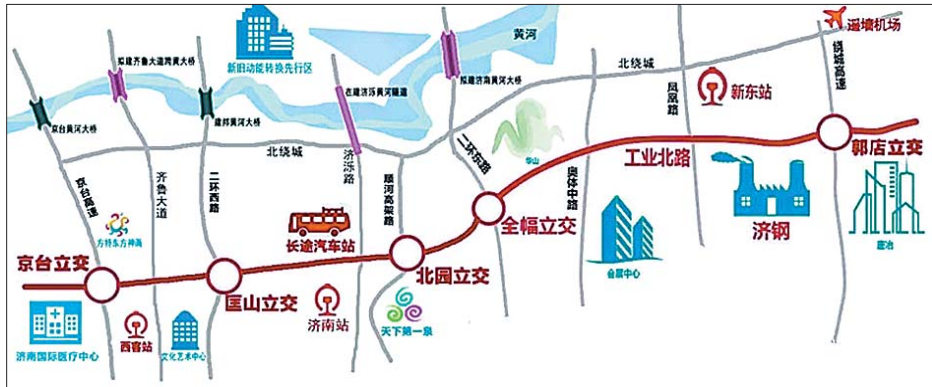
遥墙机场
新旧动能转换先行区
黄河
拟建齐鲁大道黄河大桥
拟建济南黄河大桥
京台黄河大桥
建邦黄河大桥
在建济泺黄河隧道
北绕城
新东站
凤凰路
绕城高速
北绕城
二环东路
华山
奥体中路
工业北路
郭店立交
京台高速
齐鲁大道
二环西路
济泺路
顺河高架路
全福立交
方特东方神画
长途汽车站
济钢
京台立交
北园立交
会展中心
鲍山
腊山立交
济南站
天下第一泉
济南国际医疗中心
西客站
文化艺术中心